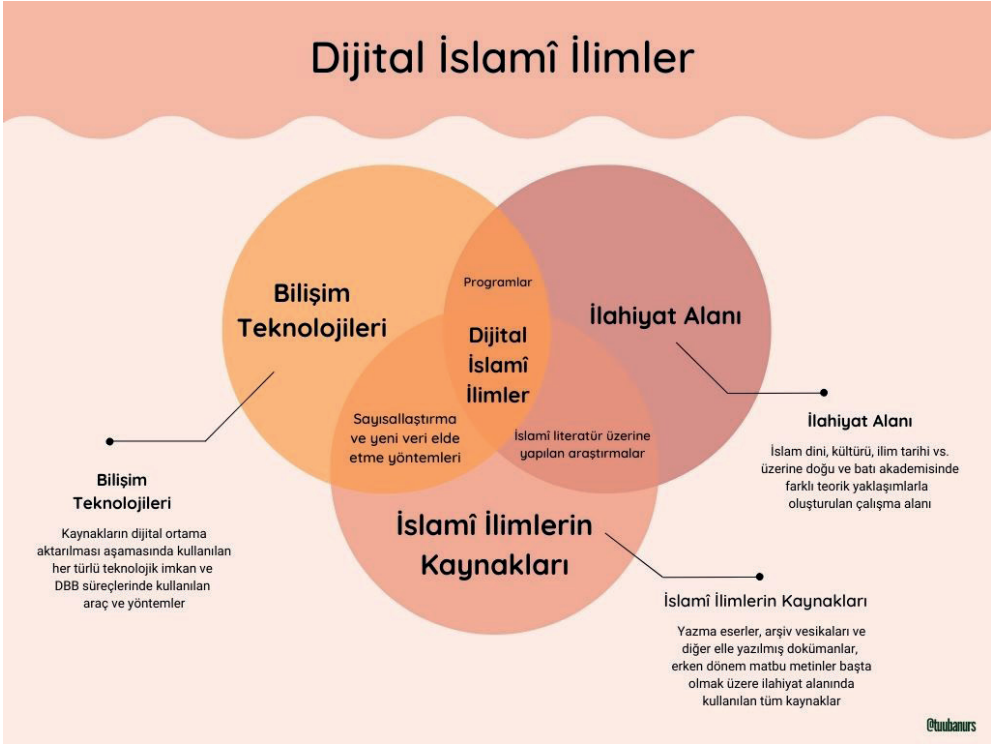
Dijital İslamî İlimler

Bilişim Teknolojileri

Programlar

İlahiyat Alanı

Dijital İslamî İlimler

Sayısallaştırma ve yeni veri elde etme yöntemleri

İslamî literatür üzerine yapılan araştırmalar

İslamî İlimlerin Kaynakları

İlahiyat Alanı

İslam dini, kültürü, ilim tarihi vs. üzerine doğu ve batı akademisinde farklı teorik yaklaşımlarla oluşturulan çalışma alanı

Bilişim Teknolojileri

Kaynakların dijital ortama aktarılması aşamasında kullanılan her türlü teknolojik imkan ve DBB süreçlerinde kullanılan araç ve yöntemler

İslamî İlimlerin Kaynakları

Yazma eserler, arşiv vesikaları ve diğer elle yazılmış dokümanlar, erken dönem matbu metinler başta olmak üzere ilahiyat alanında kullanılan tüm kaynaklar

@tuubanurs